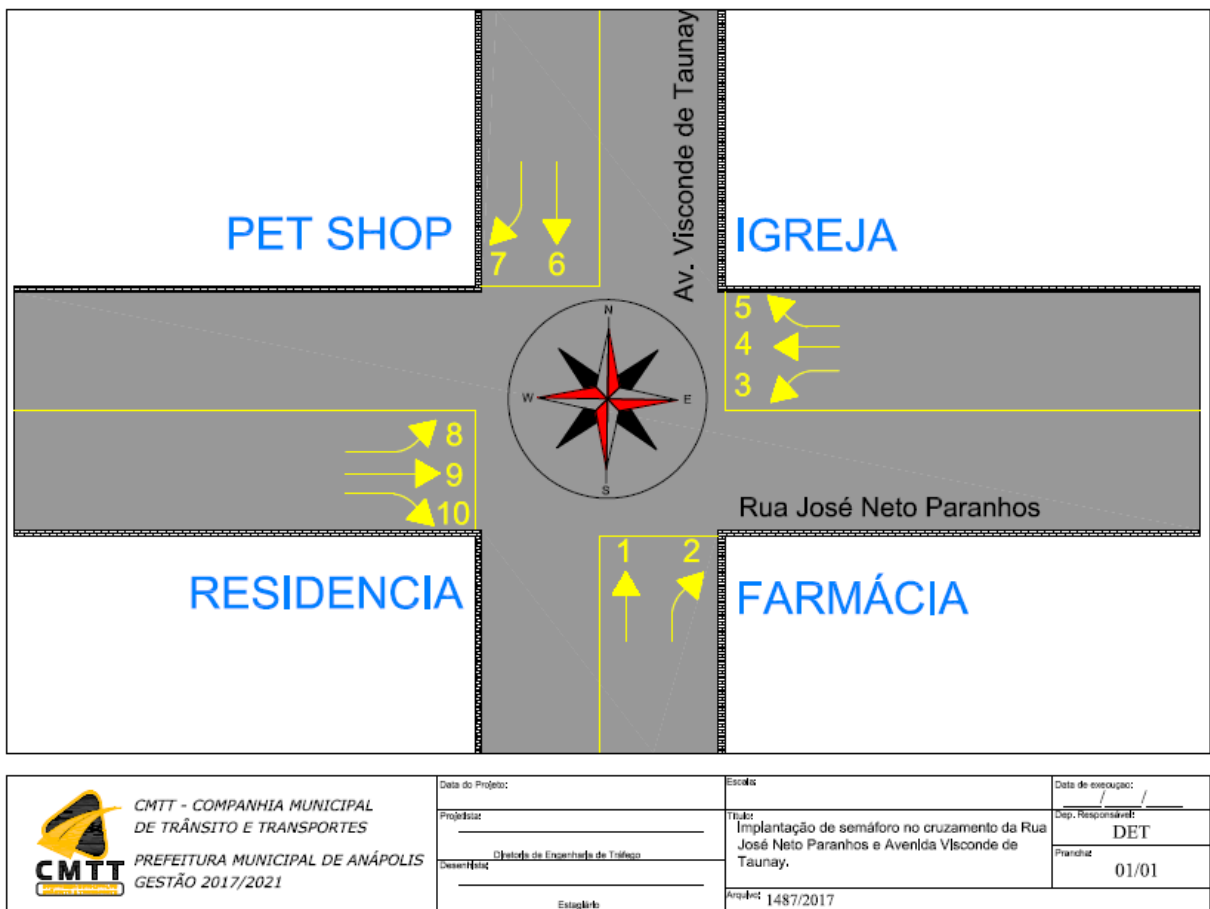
Av. Visconde de Taunay

PET SHOP

7 6

IGREJA

5
4
3

N
W
E
S

8
9
10

Rua José Neto Paranhos

1 2

RESIDENCIA

FARMÁCIA

CMTT

CMTT - COMPANHIA MUNICIPAL DE TRÂNSITO E TRANSPORTES

PREFEITURA MUNICIPAL DE ANÁPOLIS GESTÃO 2017/2021

Data do Projeto:

Projetista:

Diretoria de Engenharia de Tráfego

Desenhista:

Estagiário

Escala:

Título:
Implantação de semáforo no cruzamento da Rua José Neto Paranhos e Avenida Visconde de Taunay.

Arquivo: 1487/2017

Data de execução:
___/___/___

Dep. Responsável:
DET

Prancha:
01/01